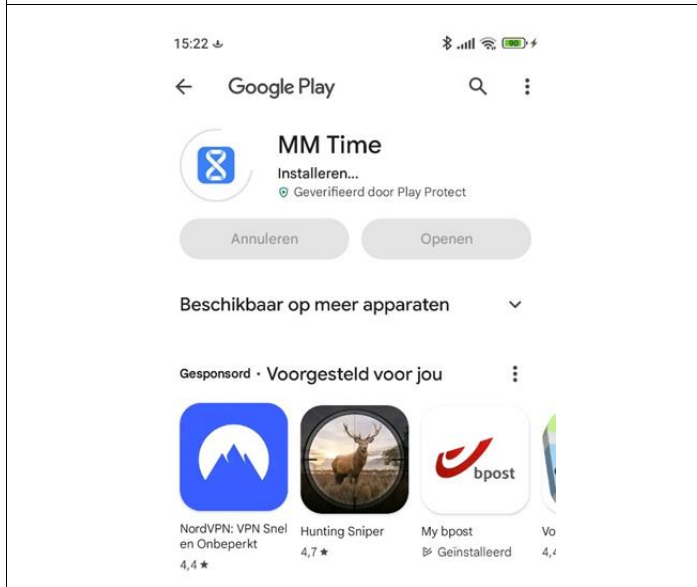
15:22

Google Play

MM Time

Installeren...

Geverifieerd door Play Protect

Annuleren

Openen

Beschikbaar op meer apparaten

Gesponsord · Voorgesteld voor jou

bpost

NordVPN: VPN Snel en Onbeperkt
4,4 ★

Hunting Sniper
4,7 ★

My bpost
Geïnstalleerd

Vo
4,4